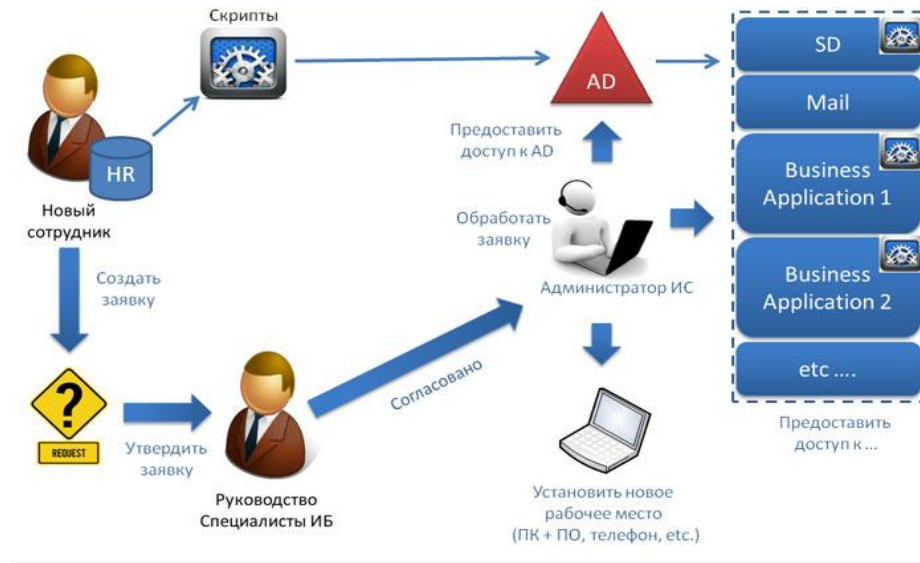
Скрипты

HR

Новый сотрудник

AD

SD

Mail

Business Application 1

Business Application 2

etc ....

Предоставить доступ к ...

Предоставить доступ к AD

Обработать заявку

Администратор ИС

Создать заявку

? REQUEST

Утвердить заявку

Согласовано

Руководство Специалисты ИБ

Установить новое рабочее место (ПК + ПО, телефон, etc.)